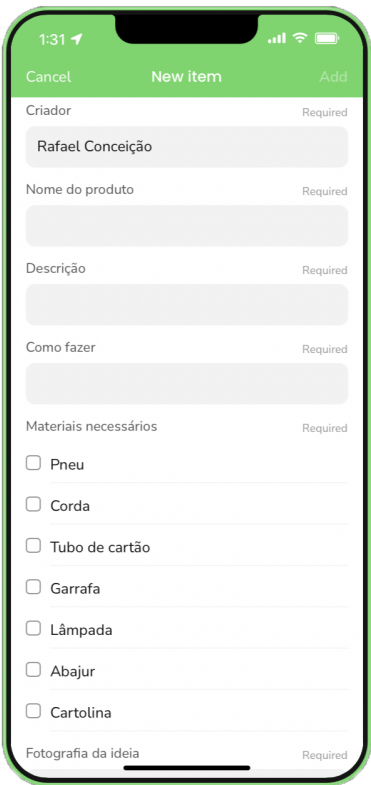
1:31

Cancel New item Add

Criador Required

Rafael Conceição

Nome do produto Required

Descrição Required

Como fazer Required

Materiais necessários Required

Pneu

Corda

Tubo de cartão

Garrafa

Lâmpada

Abajur

Cartolina

Fotografia da ideia Required